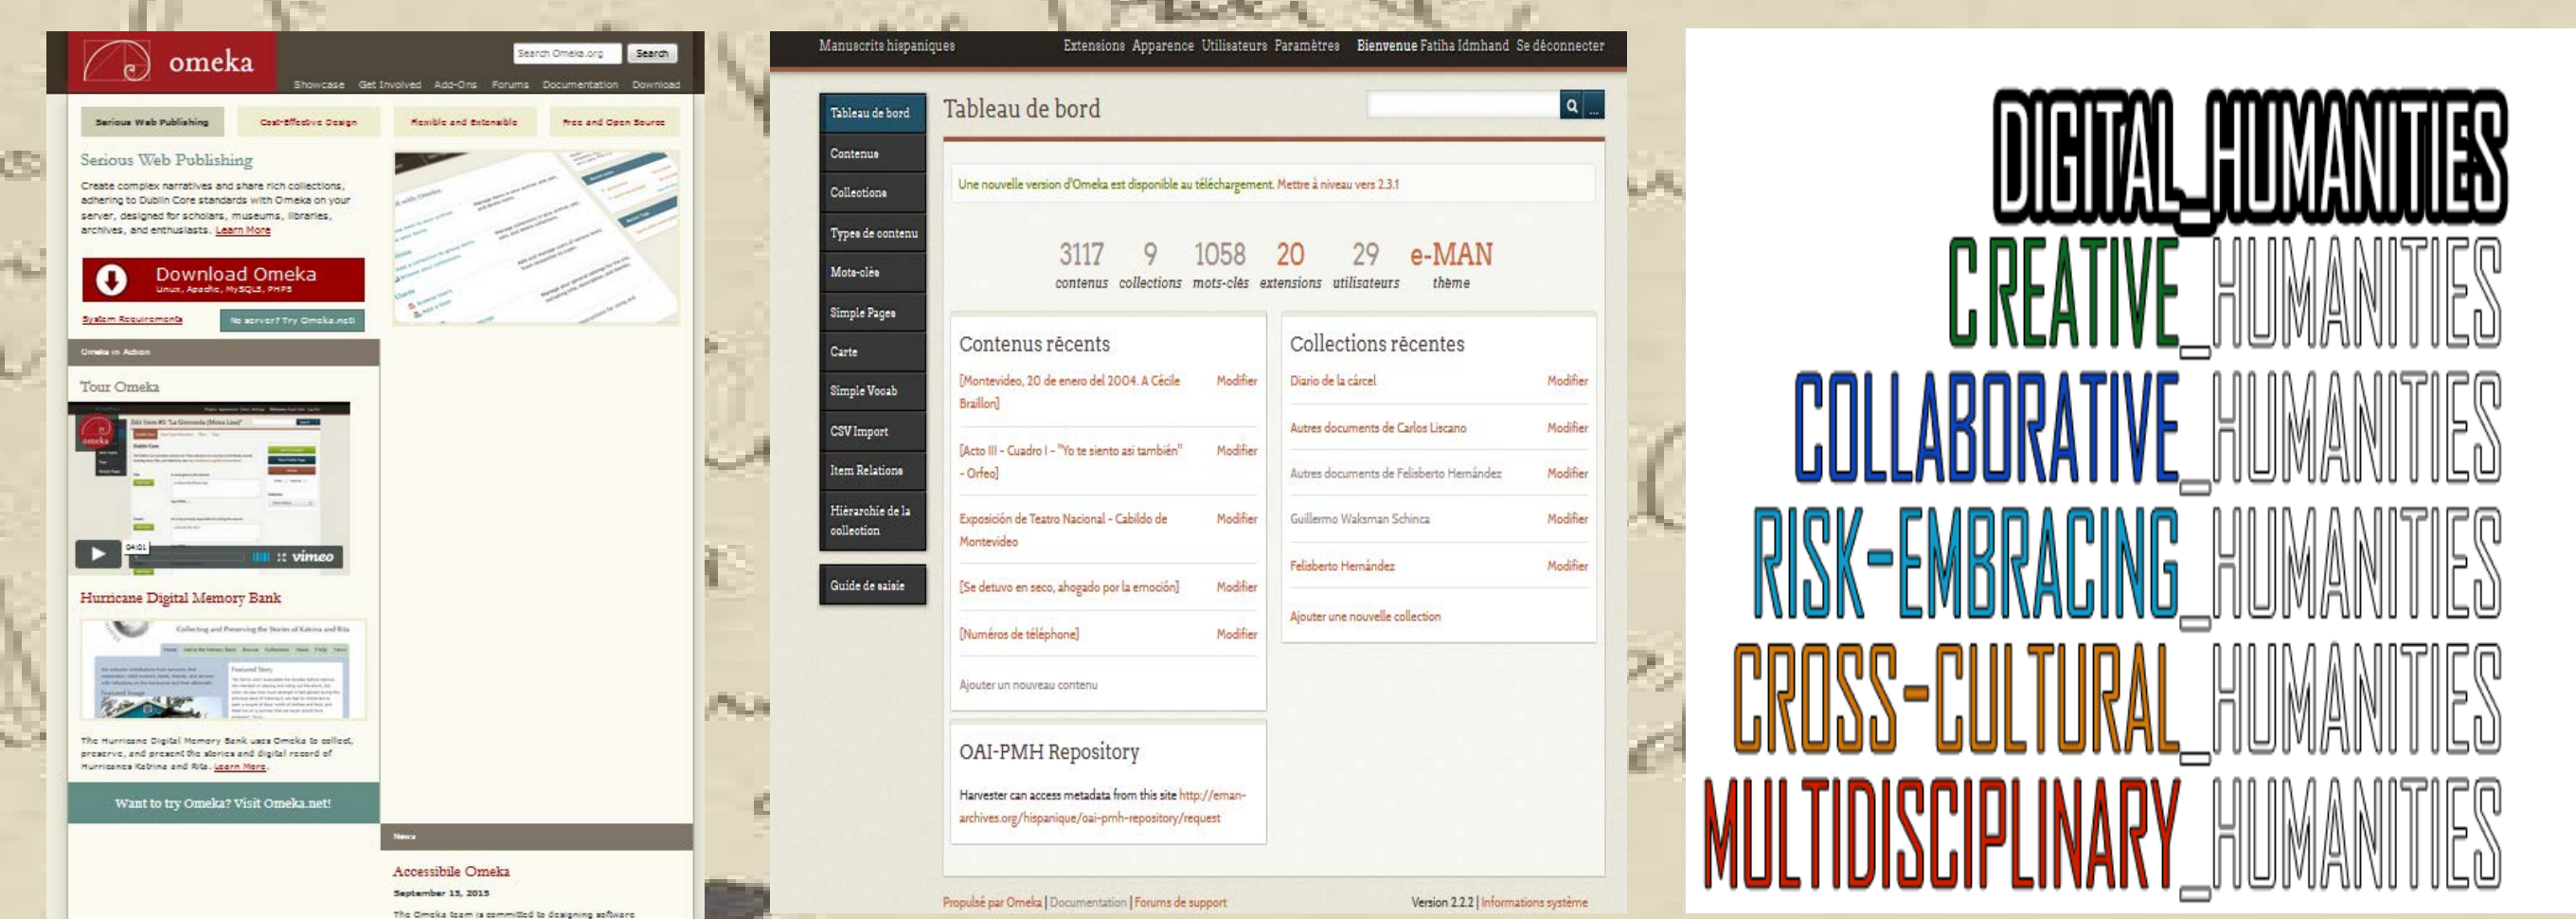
omeka

Search Omeka.org Search

Showcase Get Involved Add-Ons Forums Documentation Download

Serious Web Publishing Cost-Effective Design Flexible and Extensible Free and Open Source

Serious Web Publishing

Create complex narratives and share rich collections, adhering to Dublin Core standards with Omeka on your server, designed for scholars, museums, libraries, archives, and enthusiasts. Learn More

Download Omeka
Linux, Apache, MySQL, PHP5

System Requirements No server? Try Omeka.net!

Omeka in Action

Tour Omeka

04:01 vimeo

Hurricane Digital Memory Bank

Collecting and Preserving the Stories of Katrina and Rita

The Hurricane Digital Memory Bank uses Omeka to collect, preserve, and present the stories and digital record of Hurricanes Katrina and Rita. Learn More.

Want to try Omeka? Visit Omeka.net!

News

Accessible Omeka

September 15, 2015

The Omeka team is committed to designing software

Manuscrits hispaniques Extensions Apparence Utilisateurs Paramètres Bienvenue Fatiha Idmhand Se déconnecter

Tableau de bord
Contenus
Collections
Types de contenu
Mots-clés
Simple Pages
Carte
Simple Vocab
CSV Import
Item Relations
Hiérarchie de la collection
Guide de saisie

Tableau de bord

Une nouvelle version d'Omeka est disponible au téléchargement. Mettre à niveau vers 2.3.1

3117 contenus 9 collections 1058 mots-clés 20 extensions 29 utilisateurs e-MAN thème

Contenus récents

[Montevideo, 20 de enero del 2004. A Cécile Braillon] Modifier
[Acto III - Cuadro I - "Yo te siento así también" - Orfeo] Modifier
Exposición de Teatro Nacional - Cabildo de Montevideo Modifier
[Se detuvo en seco, ahogado por la emoción] Modifier
[Números de teléphone] Modifier
Ajouter un nouveau contenu

Collections récentes

Diario de la cárcel Modifier
Autres documents de Carlos Liscano Modifier
Autres documents de Felisberto Hernández Modifier
Guillermo Waksman Schinca Modifier
Felisberto Hernández Modifier
Ajouter une nouvelle collection

OAI-PMH Repository

Harvester can access metadata from this site http://eman-archives.org/hispanique/oai-pmh-repository/request

Propulsé par Omeka | Documentation | Forums de support Version 2.2.2 | Informations système

DIGITAL_HUMANITIES
CREATIVE_HUMANITIES
COLLABORATIVE_HUMANITIES
RISK-EMBRACING_HUMANITIES
CROSS-CULTURAL_HUMANITIES
MULTIDISCIPLINARY_HUMANITIES